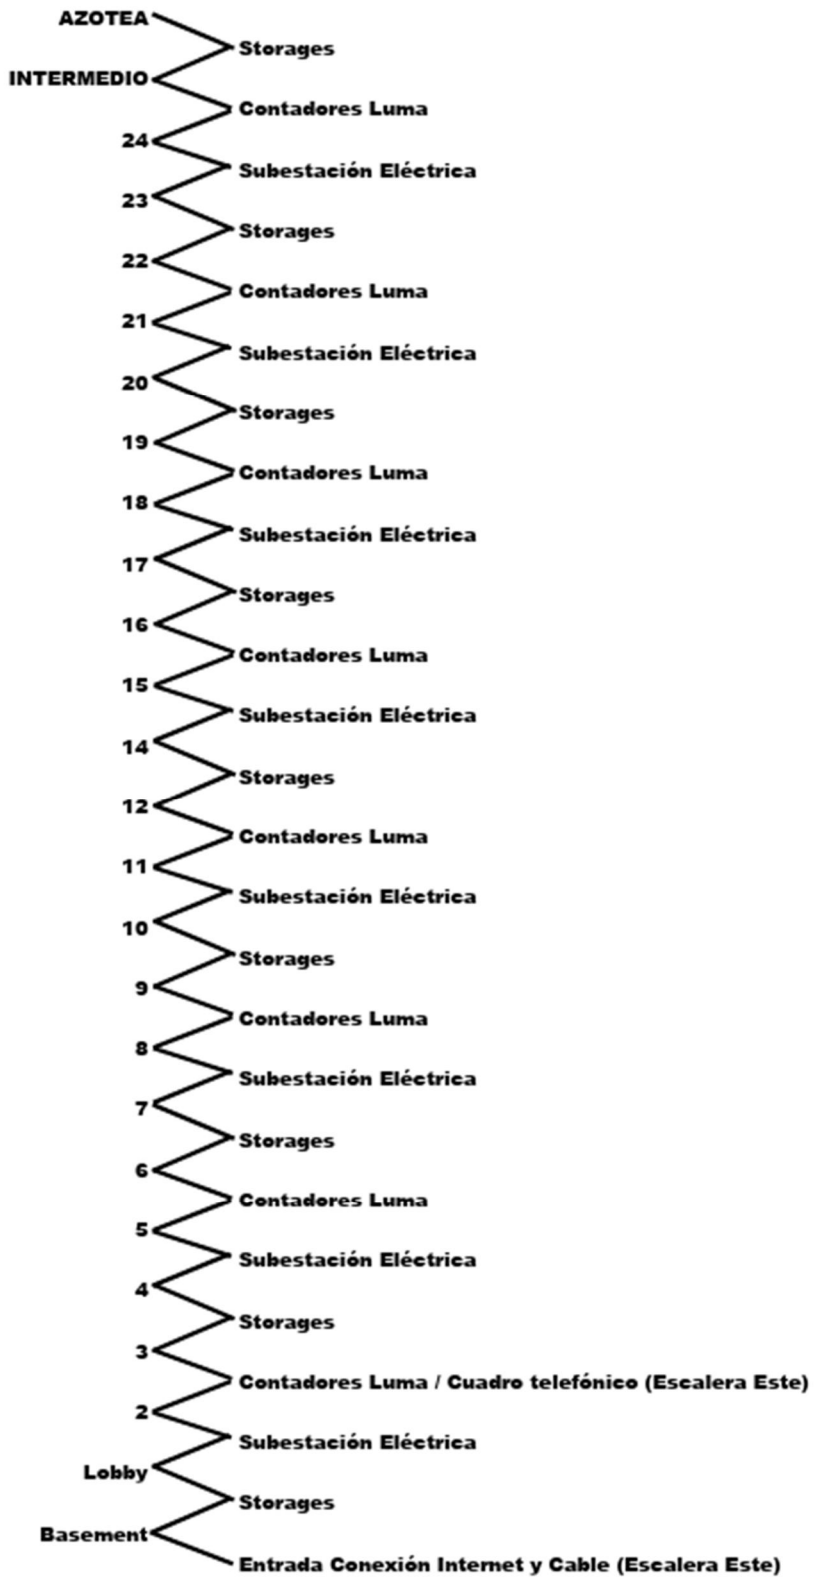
AZOTEA
Storages
INTERMEDIO
Contadores Luma
24
Subestación Eléctrica
23
Storages
22
Contadores Luma
21
Subestación Eléctrica
20
Storages
19
Contadores Luma
18
Subestación Eléctrica
17
Storages
16
Contadores Luma
15
Subestación Eléctrica
14
Storages
12
Contadores Luma
11
Subestación Eléctrica
10
Storages
9
Contadores Luma
8
Subestación Eléctrica
7
Storages
6
Contadores Luma
5
Subestación Eléctrica
4
Storages
3
Contadores Luma / Cuadro telefónico (Escalera Este)
2
Subestación Eléctrica
Lobby
Storages
Basement
Entrada Conexión Internet y Cable (Escalera Este)